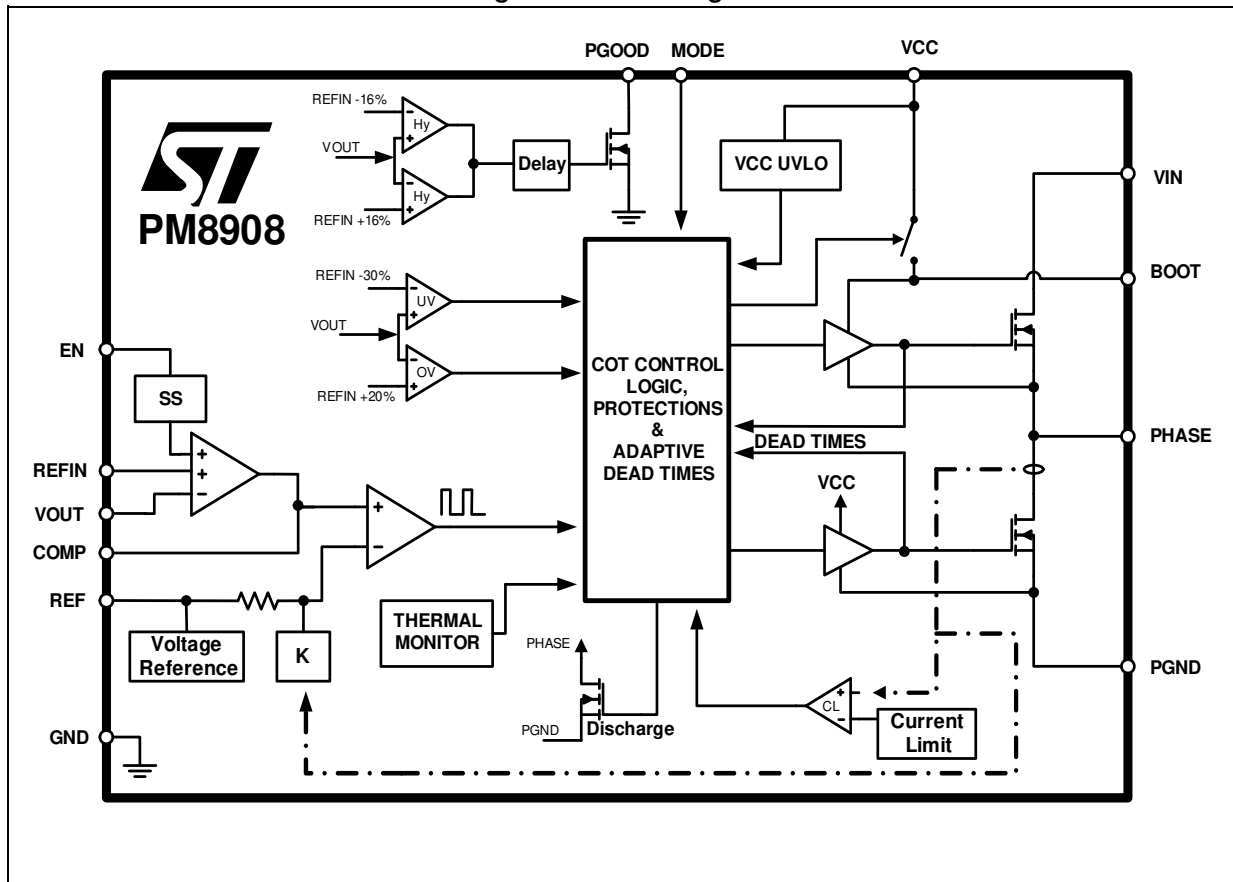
PGOOD MODE VCC

REFIN -16%
Hy
VOUT
Hy
REFIN +16%
Delay
VCC UVLO
VIN

PM8908

REFIN -30%
UV
VOUT
OV
REFIN +20%
BOOT

EN
SS
COT CONTROL LOGIC, PROTECTIONS & ADAPTIVE DEAD TIMES
PHASE
DEAD TIMES
REFIN
VOUT
VCC
COMP
REF
THERMAL MONITOR
Voltage Reference
K
PHASE
PGND
PGND
Discharge
CL
Current Limit
GND